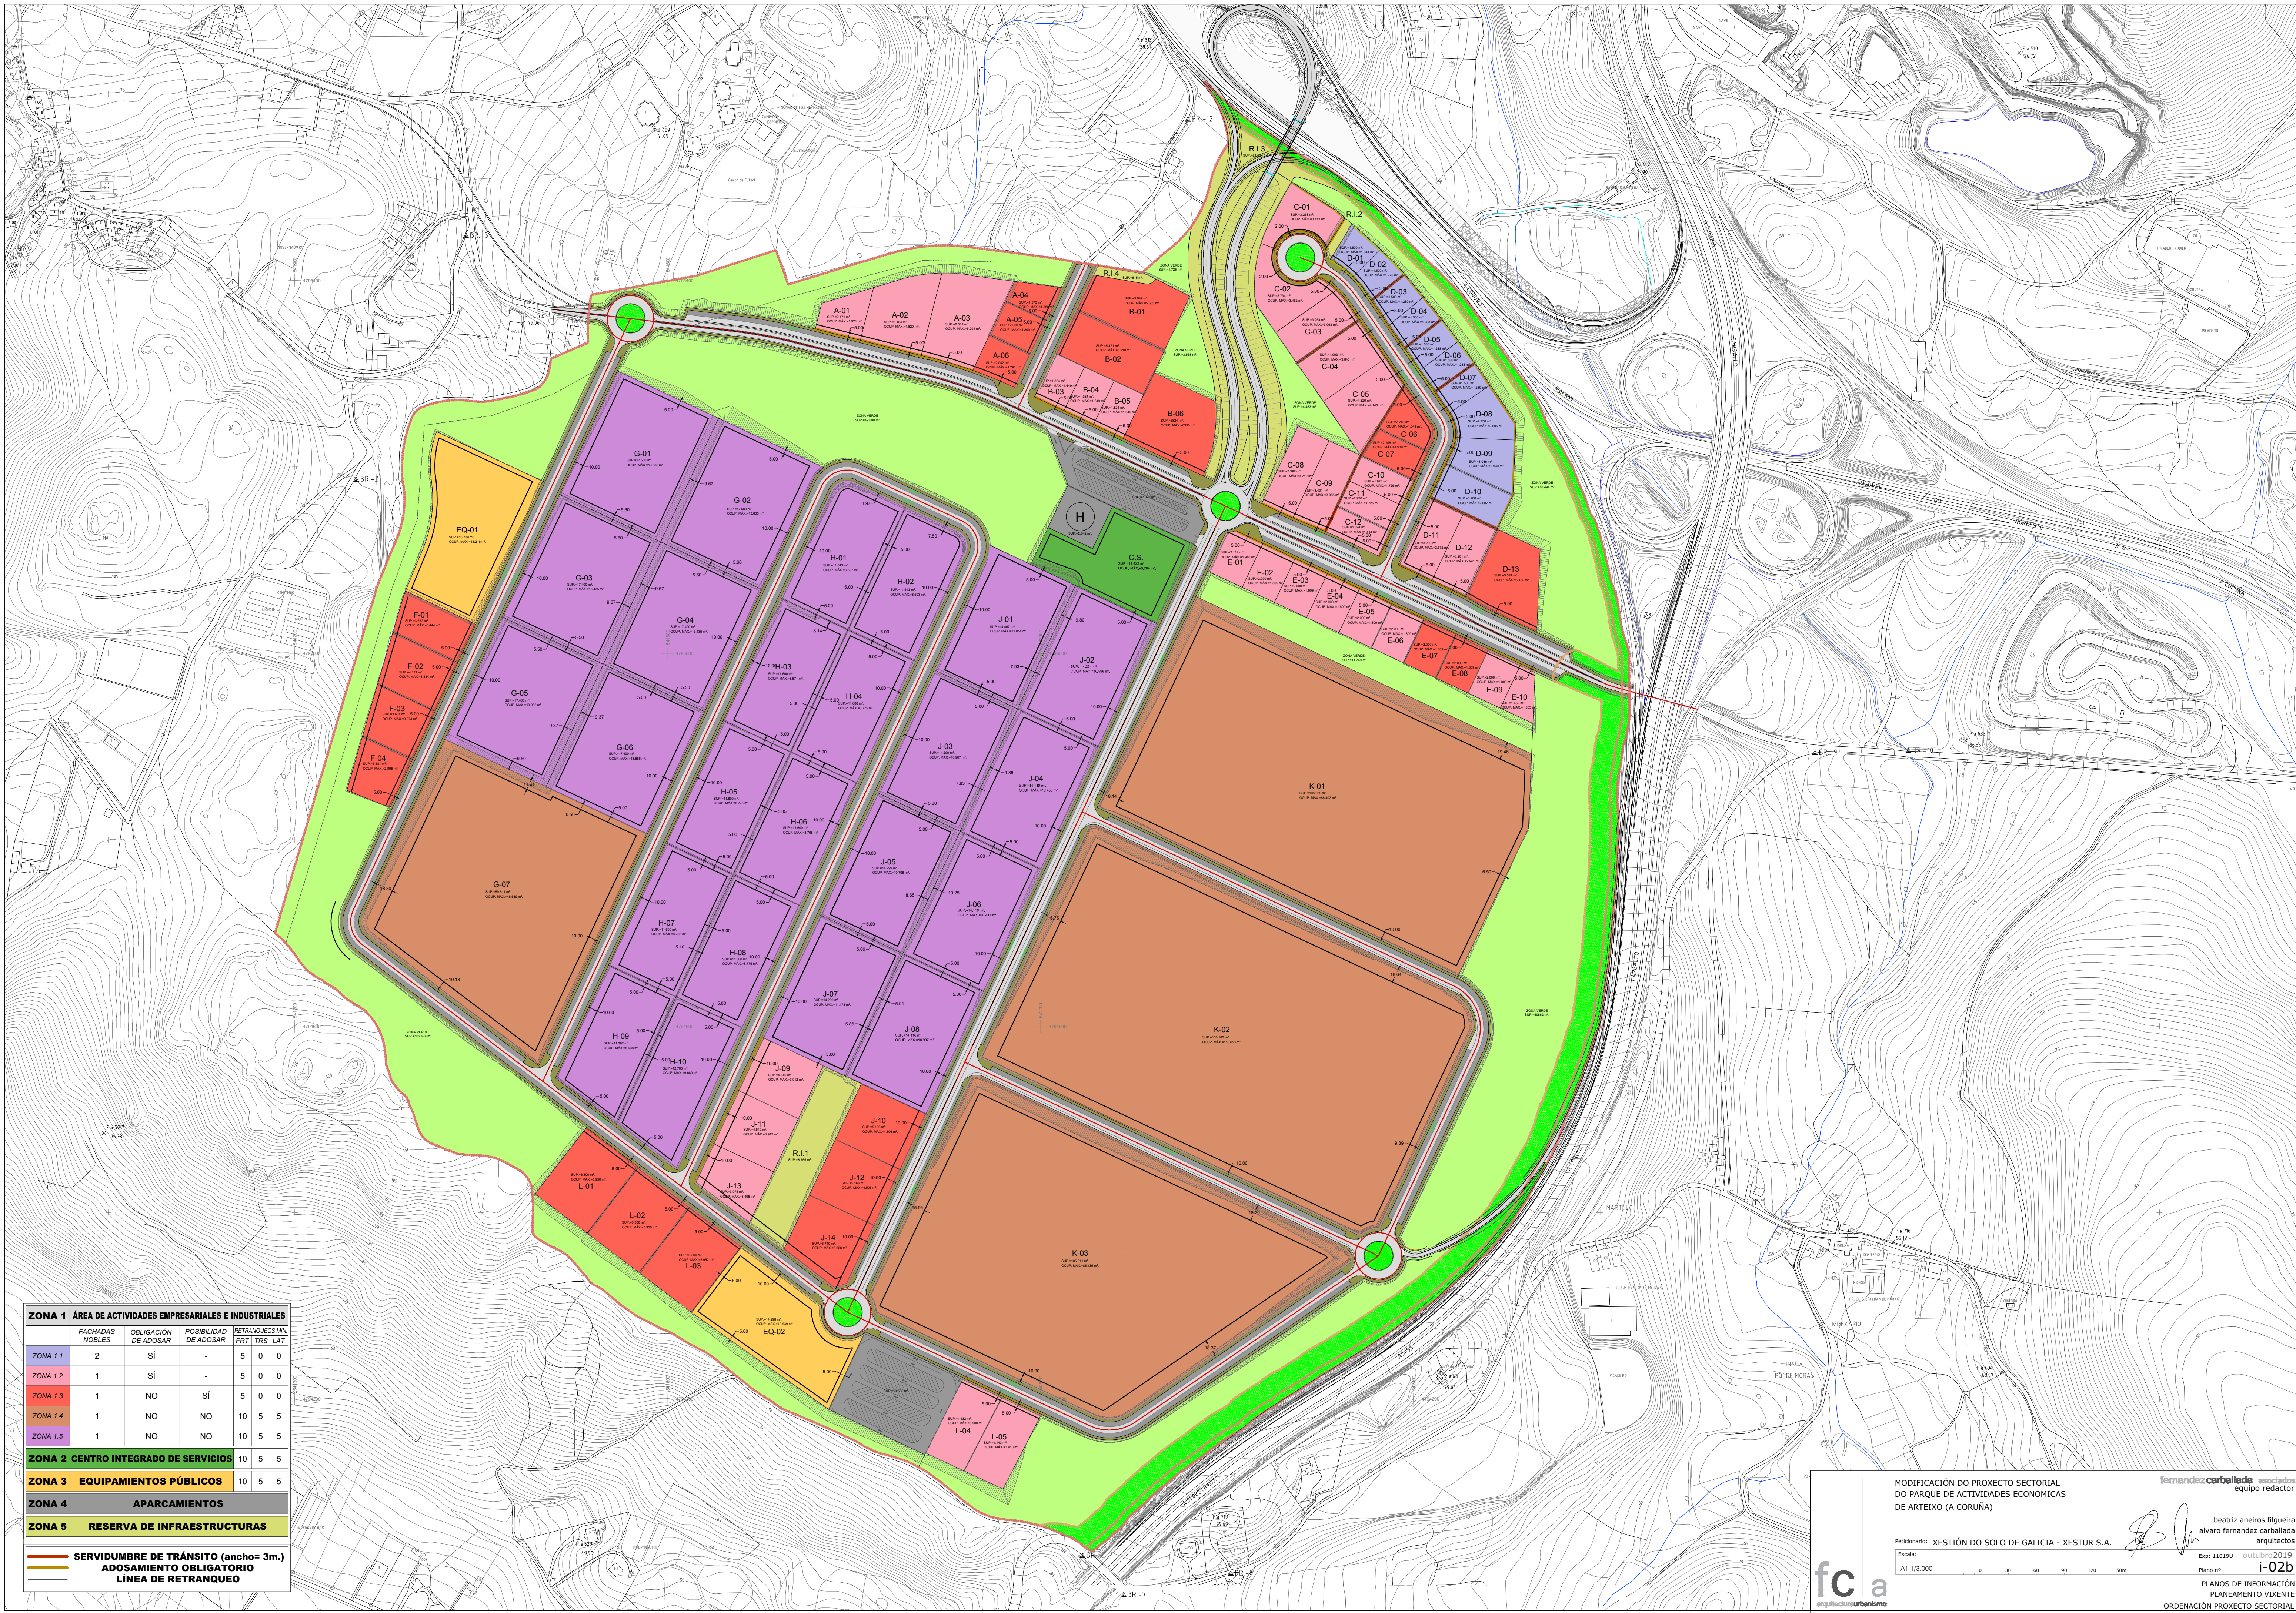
R.I.3
C-01
R.I.2
D-01
D-02
C-02
D-03
D-04
C-03
D-05
C-04
D-06
D-07
C-05
C-06
D-08
C-07
D-09
C-08
C-09
C-10
D-10
C-11
C-12
D-11
D-12
D-13
R.I.4
B-01
B-02
B-03
B-04
B-05
B-06
A-01
A-02
A-03
A-04
A-05
A-06
G-01
G-02
G-03
G-04
G-05
G-06
G-07
EQ-01
F-01
F-02
F-03
F-04
H
C.S.
H-01
H-02
H-03
H-04
H-05
H-06
H-07
H-08
H-09
H-10
J-01
J-02
J-03
J-04
J-05
J-06
J-07
J-08
J-09
J-10
J-11
J-12
J-13
J-14
R.I.1
E-01
E-02
E-03
E-04
E-05
E-06
E-07
E-08
E-09
E-10
K-01
K-02
K-03
L-01
L-02
L-03
L-04
L-05
EQ-02
BR-12
BR-3
BR-7

| ZONA 1 | ÁREA DE ACTIVIDADES EMPRESARIALES E INDUSTRIALES | | | | | |
|---|---|---|---|---|---|---|
| | FACHADAS NOBLES | OBLIGACIÓN DE ADOSAR | POSIBILIDAD DE ADOSAR | FRT | TRS | LAT |
| ZONA 1.1 | 2 | SÍ | - | 5 | 0 | 0 |
| ZONA 1.2 | 1 | SÍ | - | 5 | 0 | 0 |
| ZONA 1.3 | 1 | NO | SÍ | 5 | 0 | 0 |
| ZONA 1.4 | 1 | NO | NO | 10 | 5 | 5 |
| ZONA 1.5 | 1 | NO | NO | 10 | 5 | 5 |
| ZONA 2 | CENTRO INTEGRADO DE SERVICIOS | | | 10 | 5 | 5 |
| ZONA 3 | EQUIPAMIENTOS PÚBLICOS | | | 10 | 5 | 5 |
| ZONA 4 | APARCAMIENTOS | | | | | |
| ZONA 5 | RESERVA DE INFRAESTRUCTURAS | | | | | |

RETRANQUEOS MIN.

SERVIDUMBRE DE TRÁNSITO (ancho= 3m.)
ADOSAMIENTO OBLIGATORIO
LÍNEA DE RETRANQUEO

MODIFICACIÓN DO PROXECTO SECTORIAL DO PARQUE DE ACTIVIDADES ECONOMICAS DE ARTEIXO (A CORUÑA)
fernandezcarballada asociados equipo redactor
beatriz aneiros filgueira
alvaro fernandez carballada
arquitectos
Peticionario: XESTIÓN DO SOLO DE GALICIA - XESTUR S.A.
Escala: A1 1/3.000
0 30 60 90 120 150m
Exp: 11019U outubro2019
Plano nº i-02b
PLANOS DE INFORMACIÓN
PLANEAMENTO VIXENTE
ORDENACIÓN PROXECTO SECTORIAL
fca arquitectura urbanismo